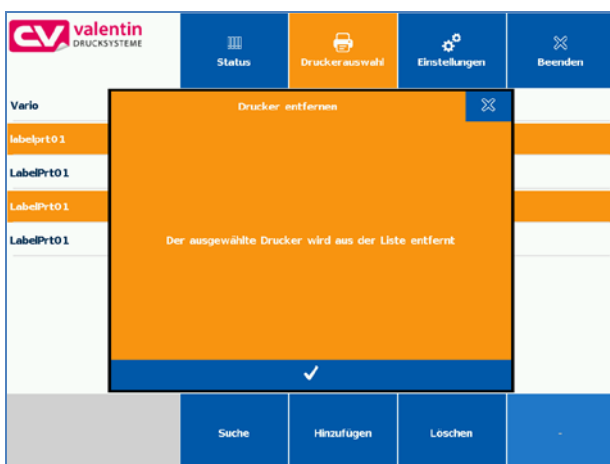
CV valentin DRUCKSYSTEME

Status

Druckerauswahl

Einstellungen

Beenden

Vario

labelprt01

LabelPrt01

LabelPrt01

LabelPrt01

Drucker entfernen

Der ausgewählte Drucker wird aus der Liste entfernt

✓

Suche

Hinzufügen

Löschen

-